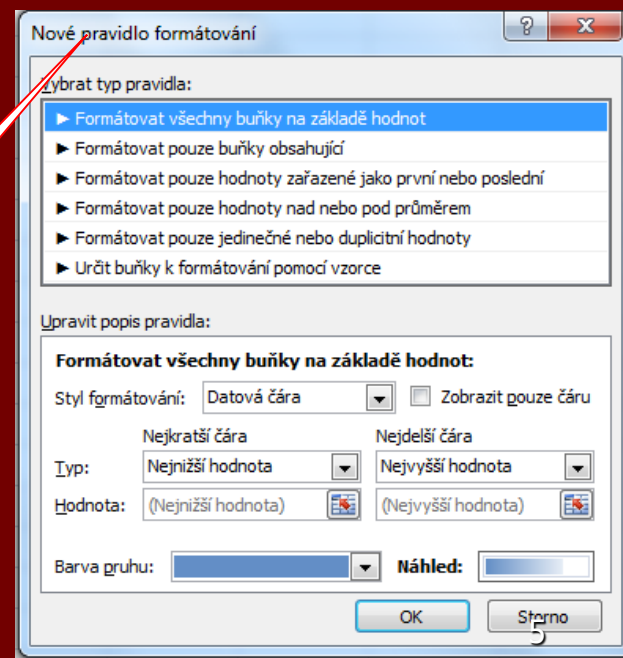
Nové pravidlo formátování

?
X

Vybrat typ pravidla:

► Formátovat všechny buňky na základě hodnot
► Formátovat pouze buňky obsahující
► Formátovat pouze hodnoty zařazené jako první nebo poslední
► Formátovat pouze hodnoty nad nebo pod průměrem
► Formátovat pouze jedinečné nebo duplicitní hodnoty
► Určit buňky k formátování pomocí vzorce

Upravit popis pravidla:

Formátovat všechny buňky na základě hodnot:

Styl formátování: Datová čára

Zobrazit pouze čáru

Nejkratší čára

Nejdelší čára

Typ: Nejnižší hodnota

Nejvyšší hodnota

Hodnota: (Nejnižší hodnota)

(Nejvyšší hodnota)

Barva pruhu:

Náhled:

OK

Storno

5